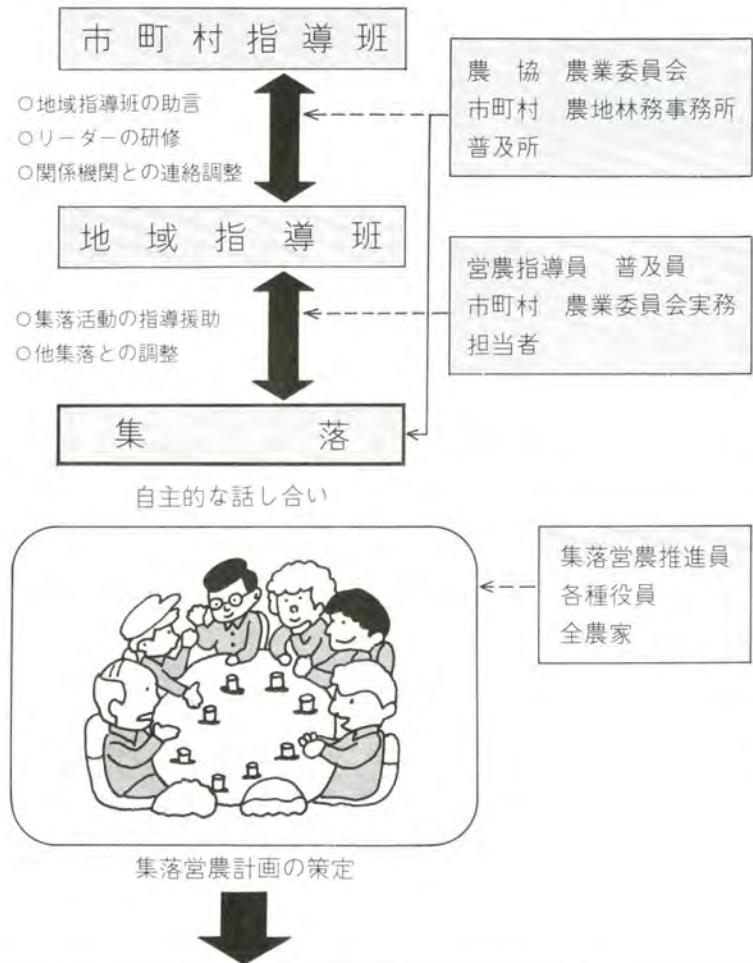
市町村指導班

○地域指導班の助言
○リーダーの研修
○関係機関との連絡調整

農協　農業委員会
市町村　農地林務事務所
普及所

地域指導班

○集落活動の指導援助
○他集落との調整

営農指導員　普及員
市町村　農業委員会実務担当者

集落

自主的な話し合い

集落営農推進員
各種役員
全農家

集落営農計画の策定